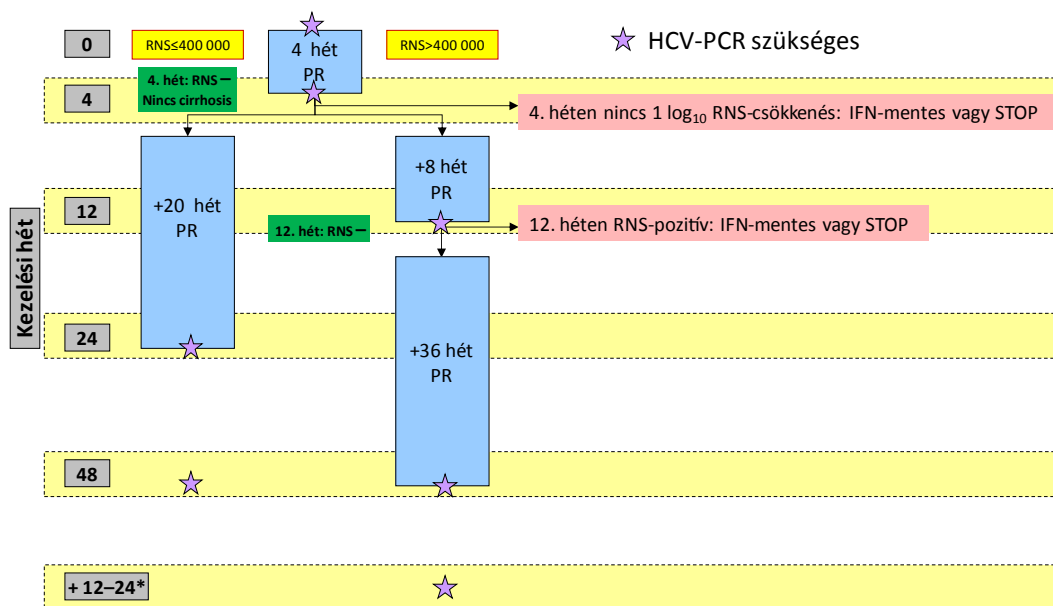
0

RNS≤400 000

4 hét
PR

RNS>400 000

HCV-PCR szükséges

4

4. hét: RNS –
Nincs cirrhosis

4. héten nincs 1 $\log_{10}$ RNS-csökkenés: IFN-mentes vagy STOP

+8 hét
PR

12

+20 hét
PR

12. hét: RNS –

12. héten RNS-pozitív: IFN-mentes vagy STOP

Kezelési hét

24

+36 hét
PR

48

+ 12–24*